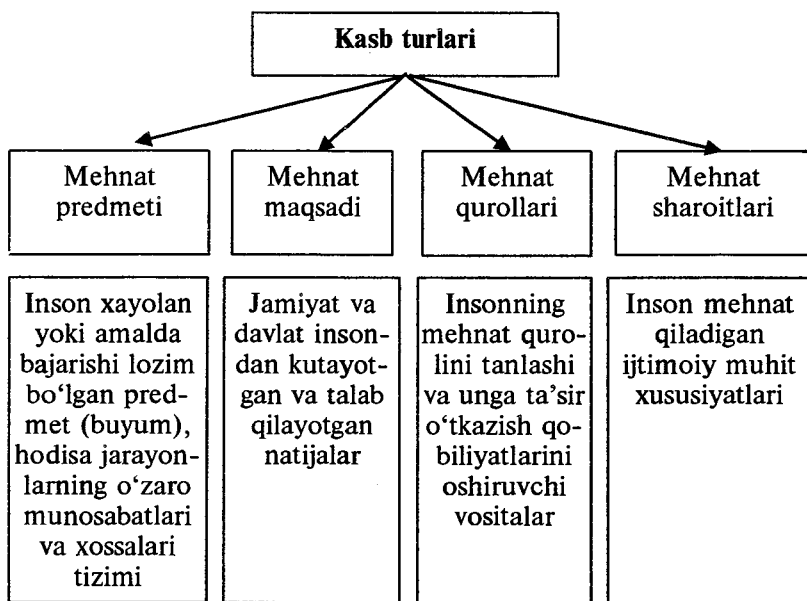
Kasb turlari

Mehnat predmeti

Mehnat maqsadi

Mehnat qurollari

Mehnat sharoitlari

Inson xayolan yoki amalda bajarishi lozim bo'lgan predmet (buyum), hodisa jarayonlarning o'zaro munosabatlari va xossalari tizimi

Jamiyat va davlat insondan kutayotgan va talab qilayotgan natijalar

Insonning mehnat qurolini tanlashi va unga ta'sir o'tkazish qobiliyatlarini oshiruvchi vositalar

Inson mehnat qiladigan ijtimoiy muhit xususiyatlari